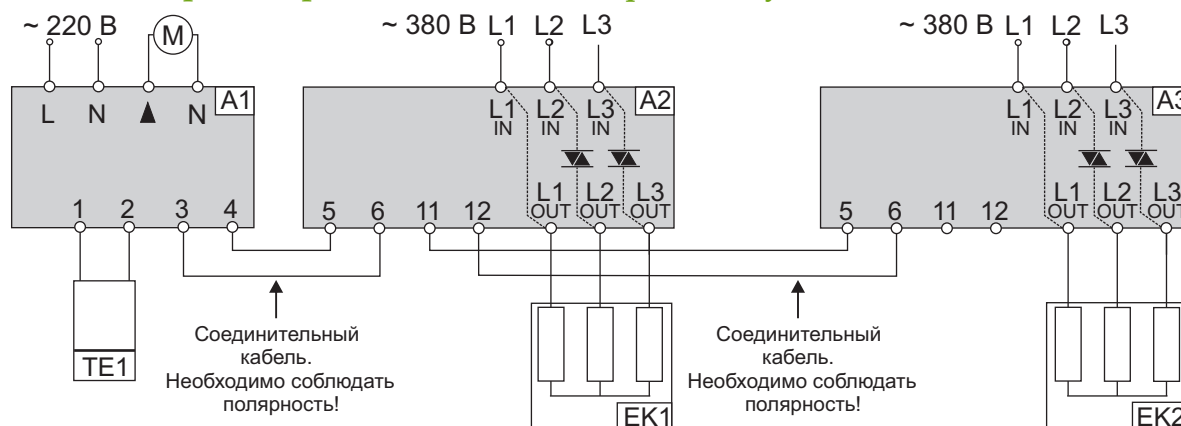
~ 220 В

M

L N ▲ N A1

1 2 3 4

TE1

~ 380 В L1 L2 L3

L1 IN L2 IN L3 IN A2

5 6 11 12 L1 OUT L2 OUT L3 OUT

Соединительный кабель. Необходимо соблюдать полярность!

EK1

~ 380 В L1 L2 L3

L1 IN L2 IN L3 IN A3

5 6 11 12 L1 OUT L2 OUT L3 OUT

Соединительный кабель. Необходимо соблюдать полярность!

EK2